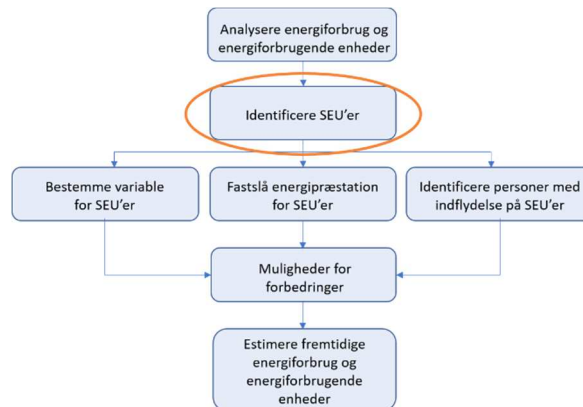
Analysere energiforbrug og energiforbrugende enheder

Identificere SEU'er

Bestemme variable for SEU'er

Fastslå energipræstation for SEU'er

Identificere personer med indflydelse på SEU'er

Muligheder for forbedringer

Estimere fremtidige energiforbrug og energiforbrugende enheder